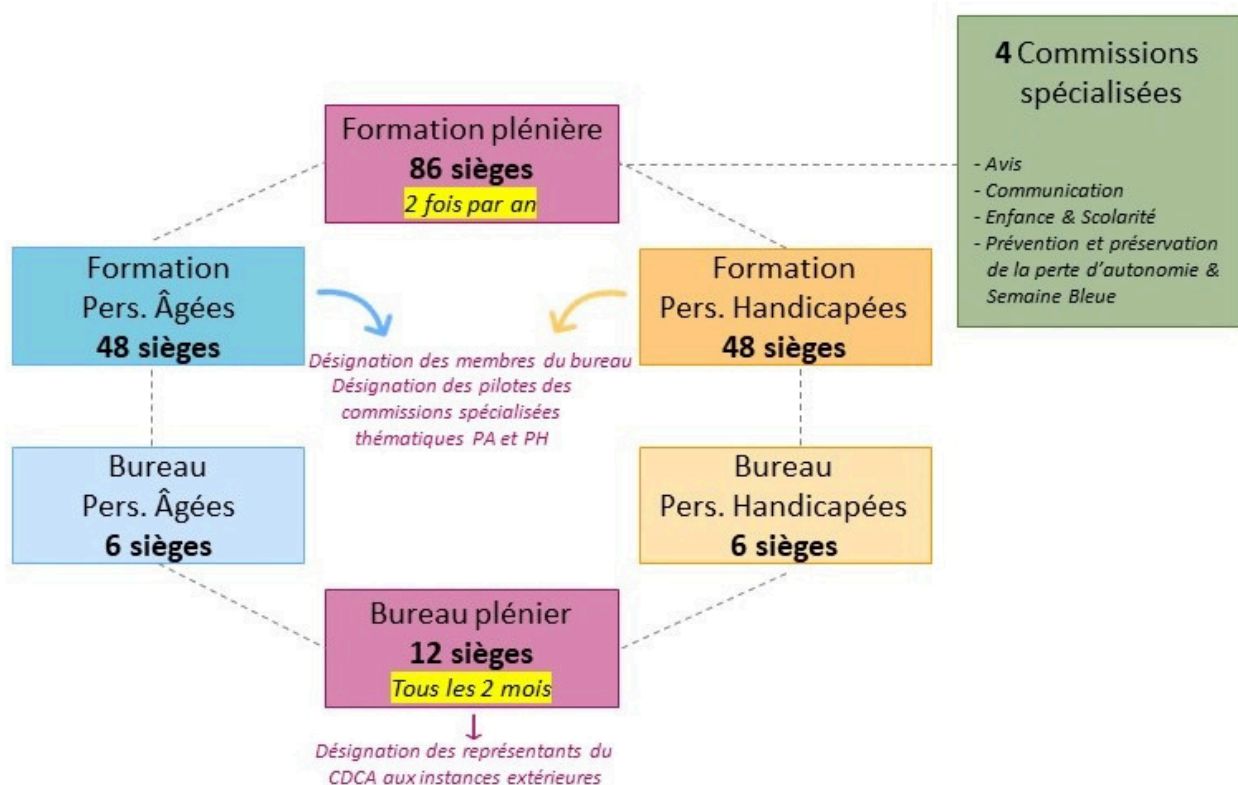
4 Commissions spécialisées

- Avis
- Communication
- Enfance & Scolarité
- Prévention et préservation de la perte d'autonomie & Semaine Bleue

Formation plénière
86 sièges
2 fois par an

Formation
Pers. Âgées
48 sièges

Formation
Pers. Handicapées
48 sièges

Désignation des membres du bureau
Désignation des pilotes des commissions spécialisées thématiques PA et PH

Bureau
Pers. Âgées
6 sièges

Bureau
Pers. Handicapées
6 sièges

Bureau plénier
12 sièges
Tous les 2 mois

Désignation des représentants du CDCA aux instances extérieures